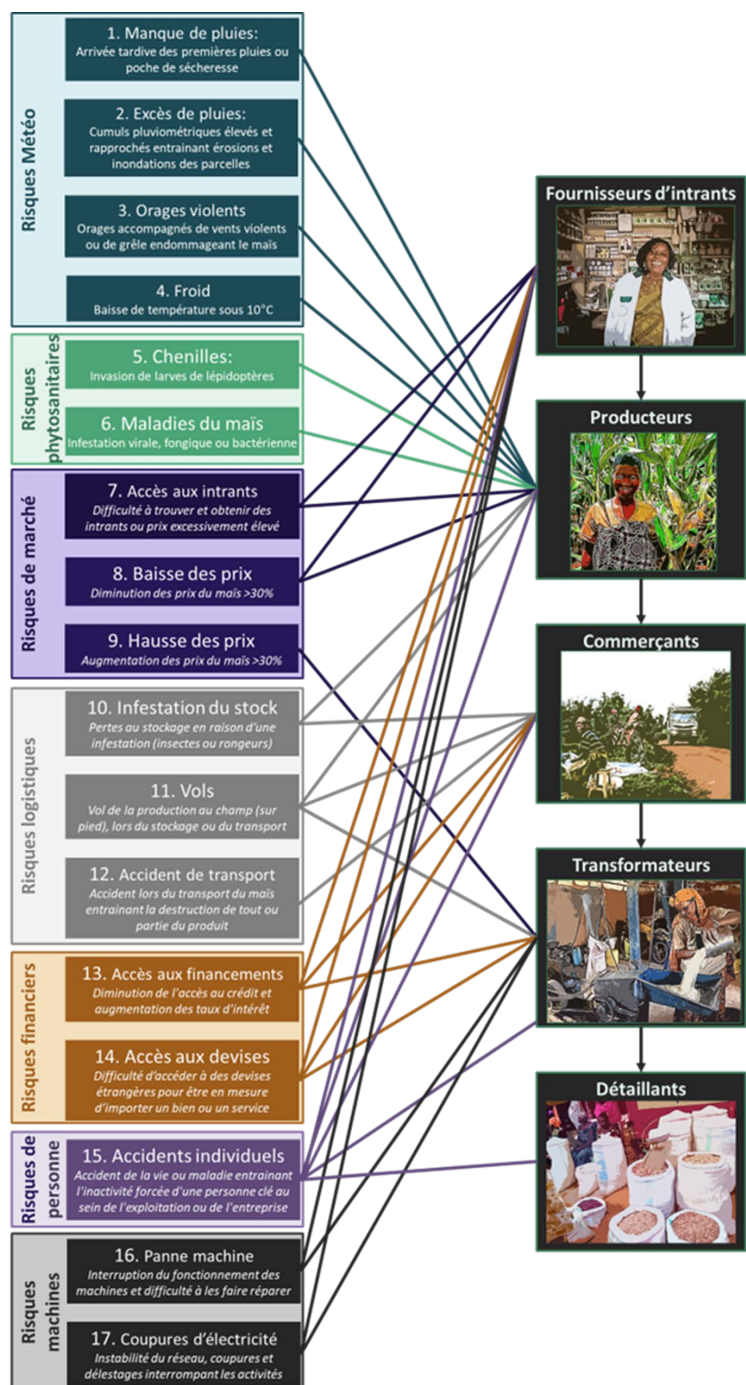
Risques Météo

1. Manque de pluies:
Arrivée tardive des premières pluies ou poche de sécheresse

2. Excès de pluies:
Cumuls pluviométriques élevés et rapprochés entraînant érosions et inondations des parcelles

3. Orages violents
Orages accompagnés de vents violents ou de grêle endommageant le maïs

4. Froid
Baisse de température sous 10°C

Risques phytosanitaires

5. Chenilles:
Invasion de larves de lépidoptères

6. Maladies du maïs
Infestation virale, fongique ou bactérienne

Risques de marché

7. Accès aux intrants
Difficulté à trouver et obtenir des intrants ou prix excessivement élevé

8. Baisse des prix
Diminution des prix du maïs >30%

9. Hausse des prix
Augmentation des prix du maïs >30%

Risques logistiques

10. Infestation du stock
Pertes au stockage en raison d'une infestation (insectes ou rongeurs)

11. Vols
Vol de la production au champ (sur pied), lors du stockage ou du transport

12. Accident de transport
Accident lors du transport du maïs entraînant la destruction de tout ou partie du produit

Risques financiers

13. Accès aux financements
Diminution de l'accès au crédit et augmentation des taux d'intérêt

14. Accès aux devises
Difficulté d'accéder à des devises étrangères pour être en mesure d'importer un bien ou un service

Risques de personne

15. Accidents individuels
Accident de la vie ou maladie entraînant l'inactivité forcée d'une personne clé au sein de l'exploitation ou de l'entreprise

Risques machines

16. Panne machine
Interruption du fonctionnement des machines et difficulté à les faire réparer

17. Coupures d'électricité
Instabilité du réseau, coupures et délestages interrompant les activités

Fournisseurs d'intrants

Producteurs

Commerçants

Transformateurs

Détaillants